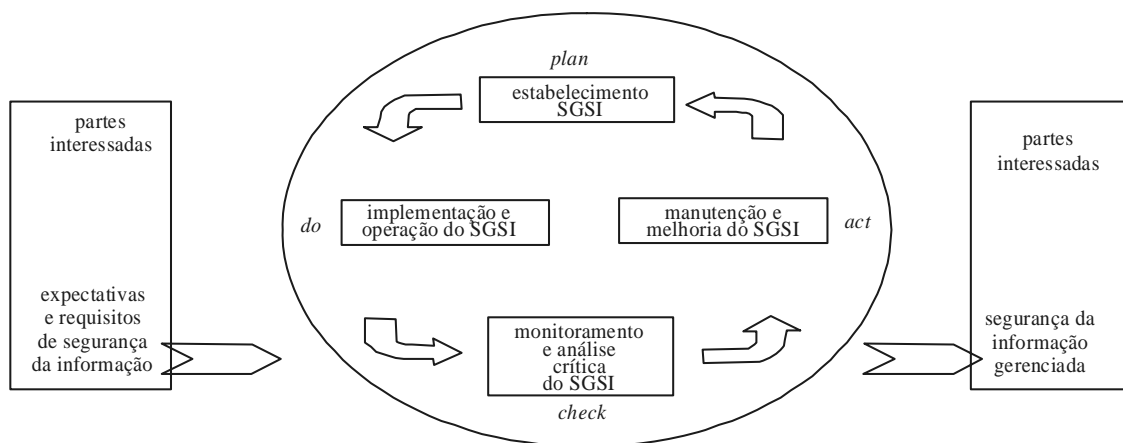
partes interessadas

expectativas e requisitos de segurança da informação

plan

estabelecimento SGSI

do

implementação e operação do SGSI

manutenção e melhoria do SGSI

act

monitoramento e análise crítica do SGSI

check

partes interessadas

segurança da informação gerenciada